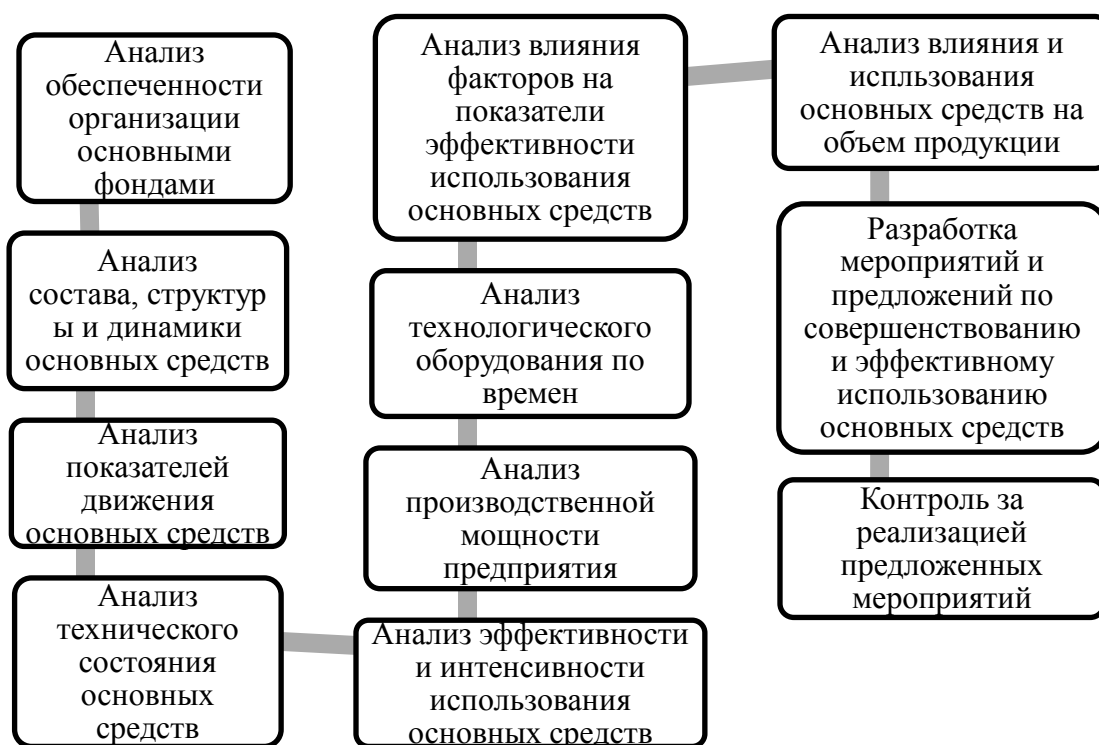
Анализ обеспеченности организации основными фондами

Анализ состава, структур ы и динамики основных средств

Анализ показателей движения основных средств

Анализ технического состояния основных средств

Анализ эффективности и интенсивности использования основных средств

Анализ производственной мощности предприятия

Анализ технологического оборудования по времен

Анализ влияния факторов на показатели эффективности использования основных средств

Анализ влияния и испльзования основных средств на объем продукции

Разработка мероприятий и предложений по совершенствованию и эффективному использованию основных средств

Контроль за реализацией предложенных мероприятий